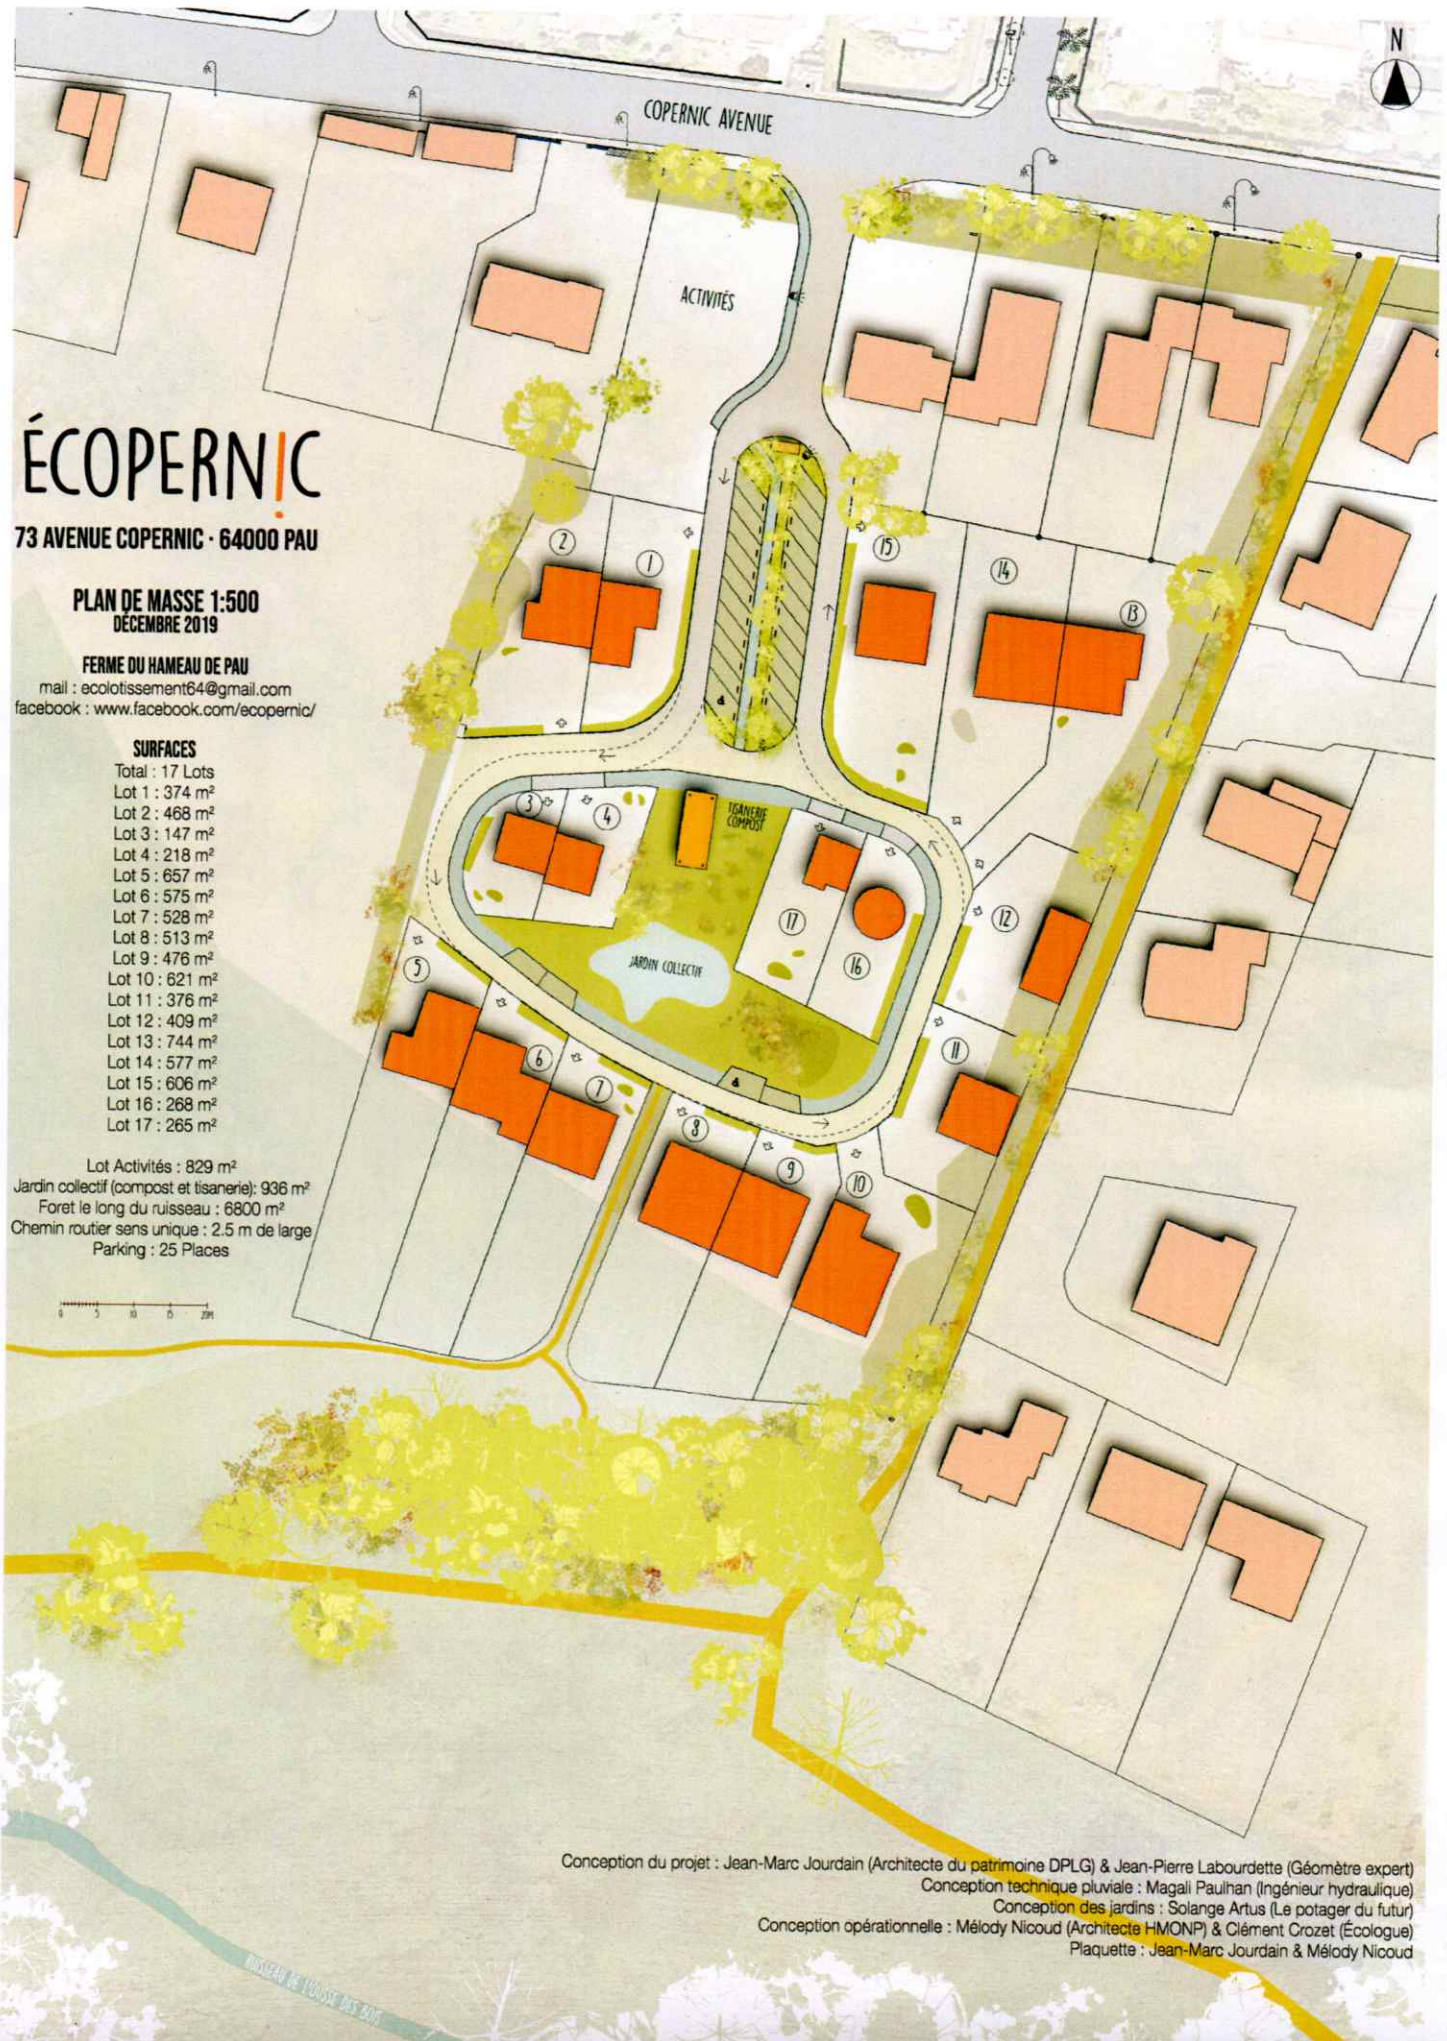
N

COPERNIC AVENUE

ACTIVITÉS

ÉCOPERNIC

73 AVENUE COPERNIC · 64000 PAU

PLAN DE MASSE 1:500
DÉCEMBRE 2019

FERME DU HAMEAU DE PAU
mail : ecolotissement64@gmail.com
facebook : www.facebook.com/ecopernic/

SURFACES
Total : 17 Lots
Lot 1 : 374 m²
Lot 2 : 468 m²
Lot 3 : 147 m²
Lot 4 : 218 m²
Lot 5 : 657 m²
Lot 6 : 575 m²
Lot 7 : 528 m²
Lot 8 : 513 m²
Lot 9 : 476 m²
Lot 10 : 621 m²
Lot 11 : 376 m²
Lot 12 : 409 m²
Lot 13 : 744 m²
Lot 14 : 577 m²
Lot 15 : 606 m²
Lot 16 : 268 m²
Lot 17 : 265 m²

Lot Activités : 829 m²
Jardin collectif (compost et tisanerie): 936 m²
Foret le long du ruisseau : 6800 m²
Chemin routier sens unique : 2.5 m de large
Parking : 25 Places

0 5 10 15 20M

2 1 15 14 13 3 4 TISANERIE COMPOST 17 16 12 5 JARDIN COLLECTIF 6 7 11 8 9 10

RUISSEAU DE L'OUSSE DES BOIS

Conception du projet : Jean-Marc Jourdain (Architecte du patrimoine DPLG) & Jean-Pierre Labourdette (Géomètre expert)
Conception technique pluviale : Magali Paulhan (Ingénieur hydraulique)
Conception des jardins : Solange Artus (Le potager du futur)
Conception opérationnelle : Mélody Nicoud (Architecte HMONP) & Clément Crozet (Écologue)
Plaquette : Jean-Marc Jourdain & Mélody Nicoud